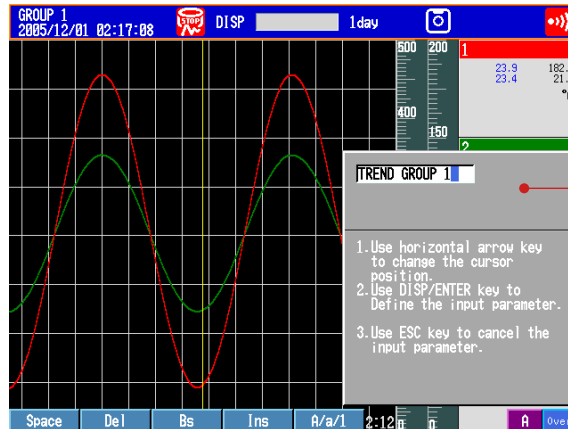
GROUP 1
2005/12/01 02:17:08

STOP

DISP

1day

500
400
200
150

1
23.9
23.4
182.
21.

2

TREND GROUP 1

1.Use horizontal arrow key to change the cursor position.
2.Use DISP/ENTER key to Define the input parameter.

3.Use ESC key to cancel the input parameter.

Space
Del
Bs
Ins
A/a/1
2:12
0
0
A
Ove